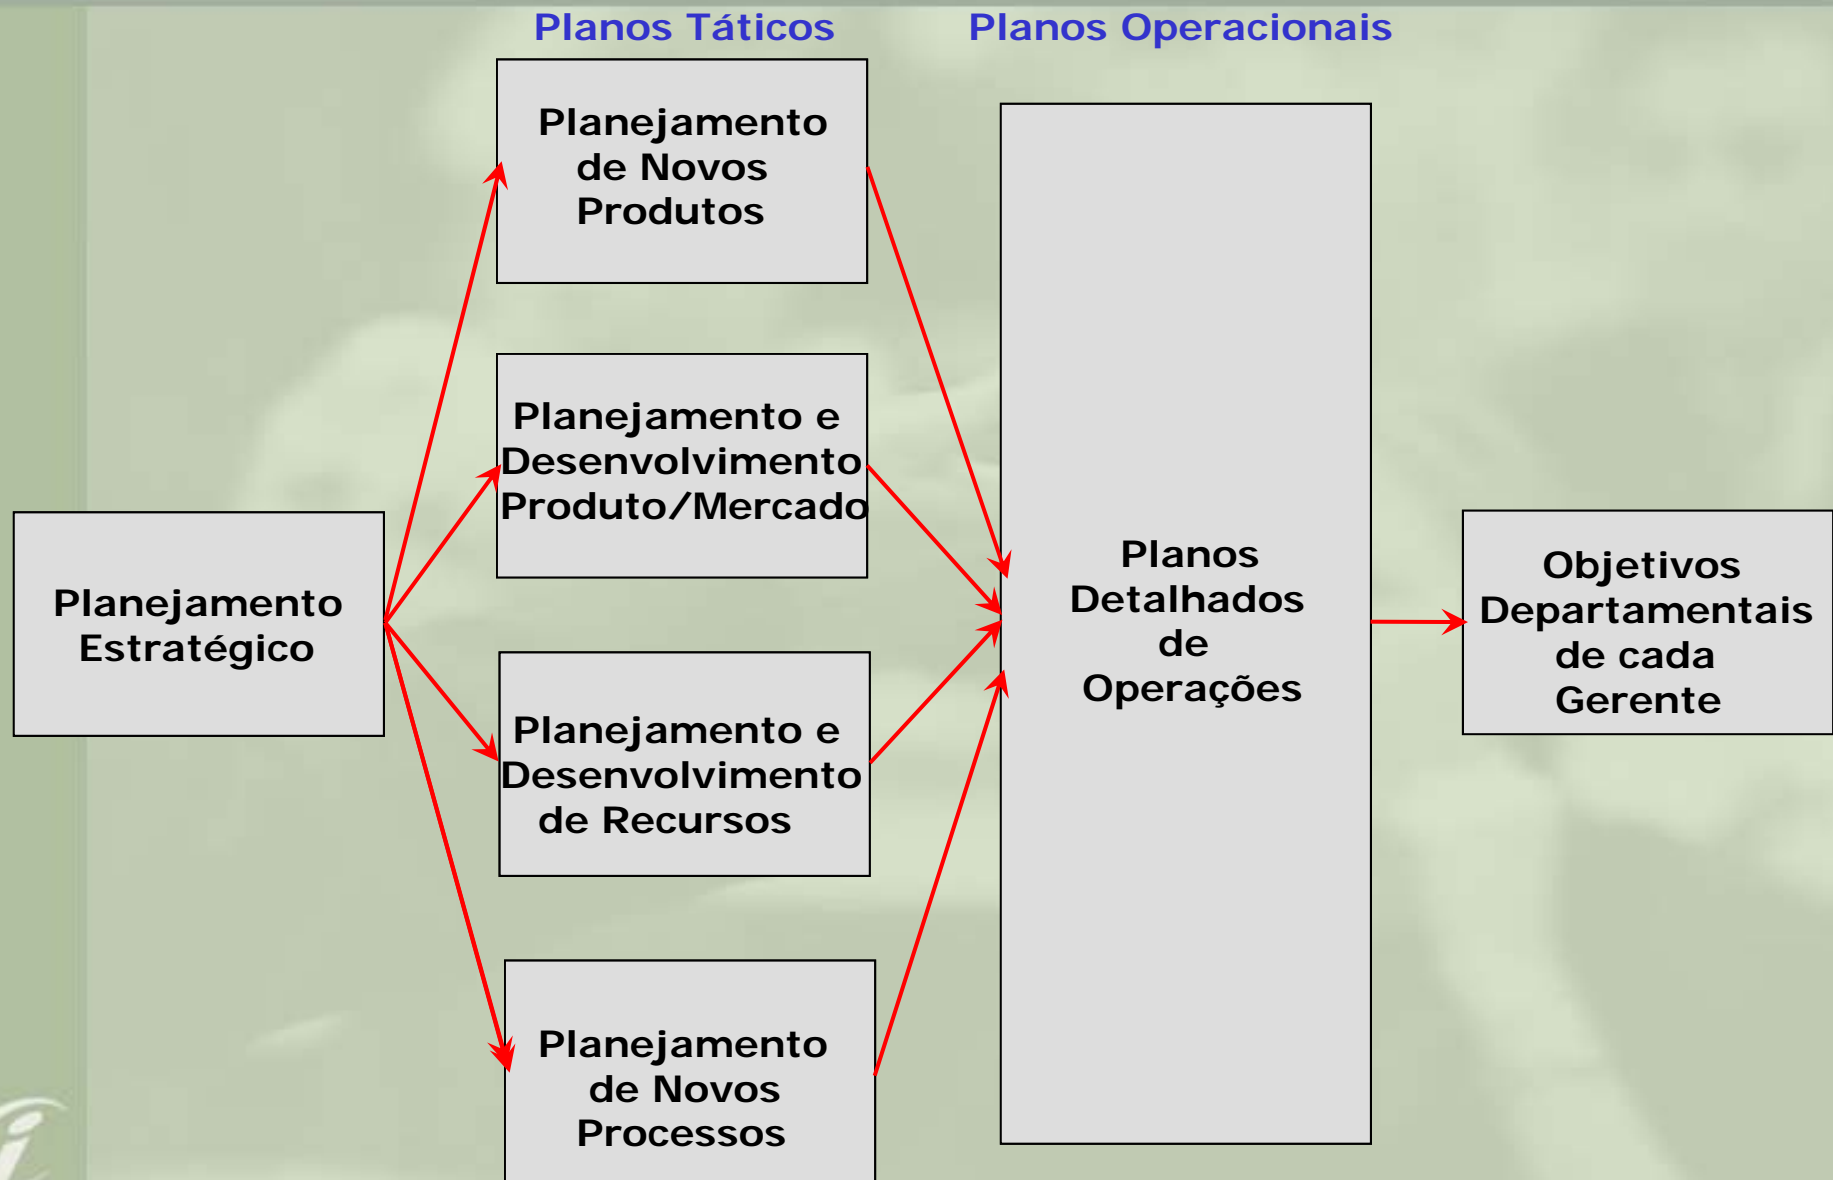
Planos Táticos

Planos Operacionais

Planejamento Estratégico

Planejamento de Novos Produtos

Planejamento e Desenvolvimento Produto/Mercado

Planejamento e Desenvolvimento de Recursos

Planejamento de Novos Processos

Planos Detalhados de Operações

Objetivos Departamentais de cada Gerente